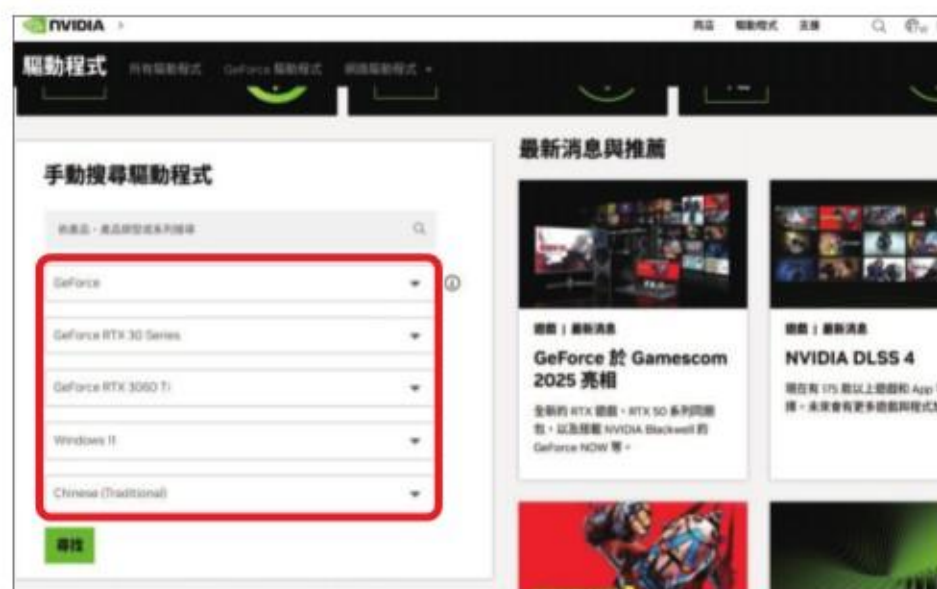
NVIDIA

商店 驅動程式 支援

驅動程式 所有驅動程式 GeForce 驅動程式 網路驅動程式

手動搜尋驅動程式

依產品、產品類型或系列搜尋

GeForce

GeForce RTX 30 Series

GeForce RTX 3060 Ti

Windows 11

Chinese (Traditional)

尋找

最新消息與推薦

遊戲 | 最新消息

GeForce 於 Gamescom 2025 亮相

全新的 RTX 遊戲、RTX 50 系列同捆包，以及搭載 NVIDIA Blackwell 的 GeForce NOW 等。

遊戲 | 最新消息

NVIDIA DLSS 4

現在有 175 款以上遊戲和 App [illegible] 擇，未來會有更多遊戲與程式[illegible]